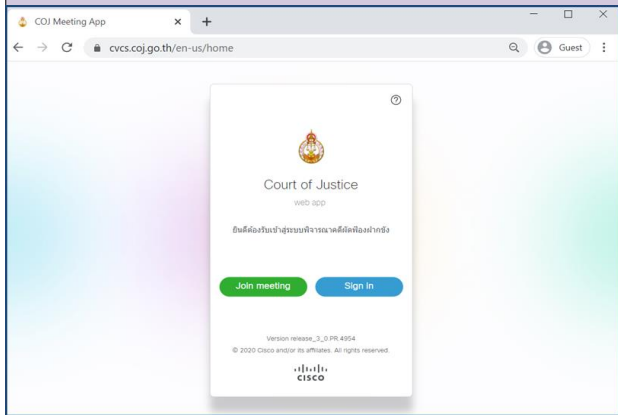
COJ Meeting App

cvcs.coj.go.th/en-us/home

Guest

Court of Justice

web app

ยินดีต้อนรับเข้าสู่ระบบพิจารณาคดีคดีฟ้องฝากขัง

Join meeting

Sign in

Version release_3_0.PR.4954

© 2020 Cisco and/or its affiliates. All rights reserved.

cisco